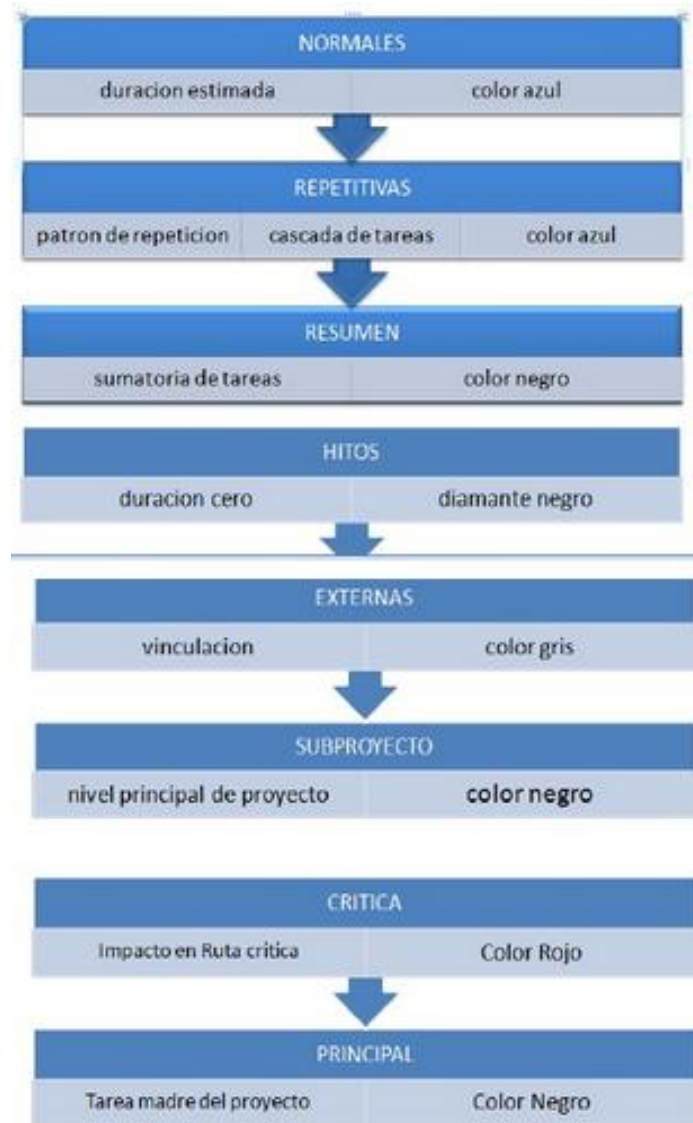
NORMALES

duracion estimada | color azul

REPETITIVAS

patron de repeticion | cascada de tareas | color azul

RESUMEN

sumatoria de tareas | color negro

HITOS

duracion cero | diamante negro

EXTERNAS

vinculacion | color gris

SUBPROYECTO

nivel principal de proyecto | color negro

CRITICA

Impacto en Ruta critica | Color Rojo

PRINCIPAL

Tarea madre del proyecto | Color Negro